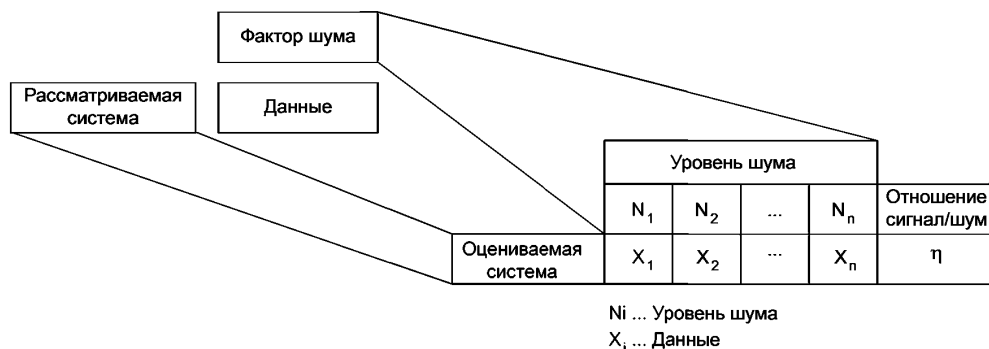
Фактор шума

Рассматриваемая система

Данные

| | Уровень шума | | | | |
|---|---|---|---|---|---|
| | $N_1$ | $N_2$ | ... | $N_n$ | Отношение сигнал/шум |
| Оцениваемая система | $X_1$ | $X_2$ | ... | $X_n$ | $\eta$ |

Ni ... Уровень шума
$X_i$ ... Данные